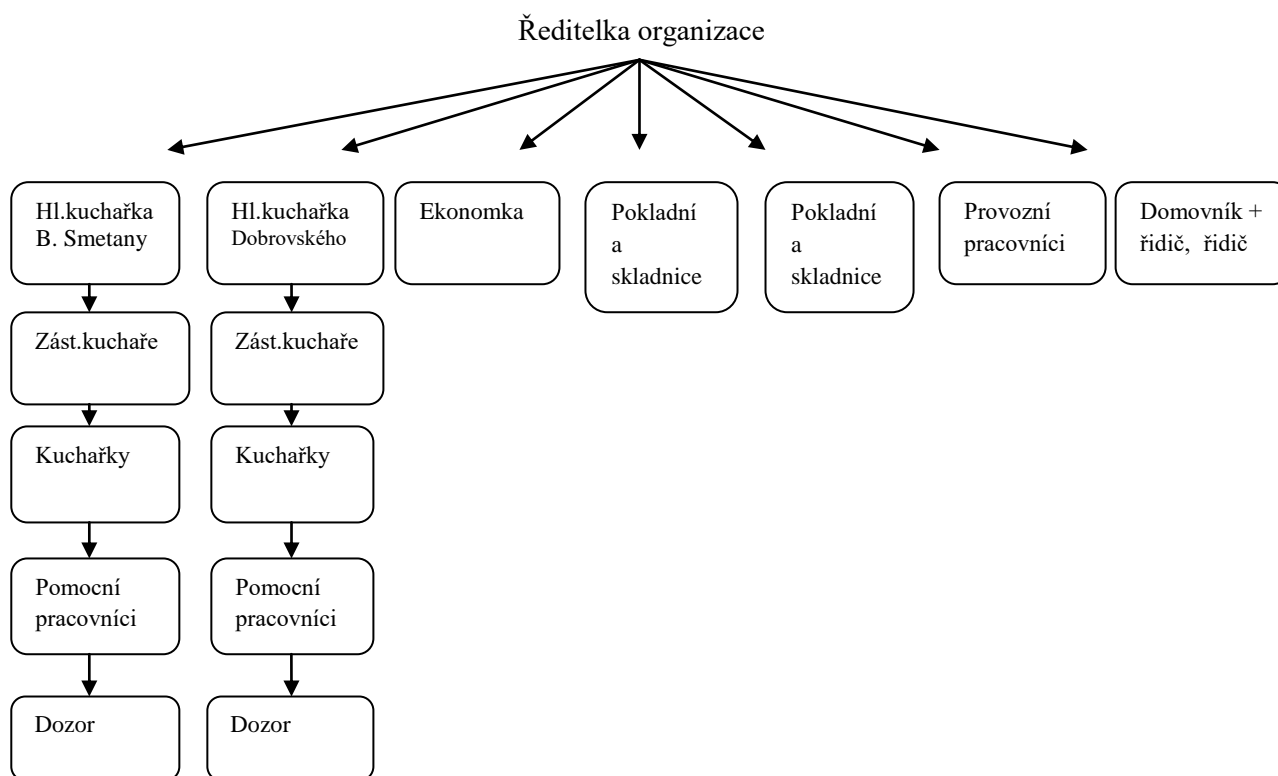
Ředitelka organizace

Hl.kuchařka B. Smetany

Zást.kuchaře

Kuchařky

Pomocní pracovníci

Dozor

Hl.kuchařka Dobrovského

Zást.kuchaře

Kuchařky

Pomocní pracovníci

Dozor

Ekonomka

Pokladní a skladnice

Pokladní a skladnice

Provozní pracovníci

Domovník + řidič, řidič